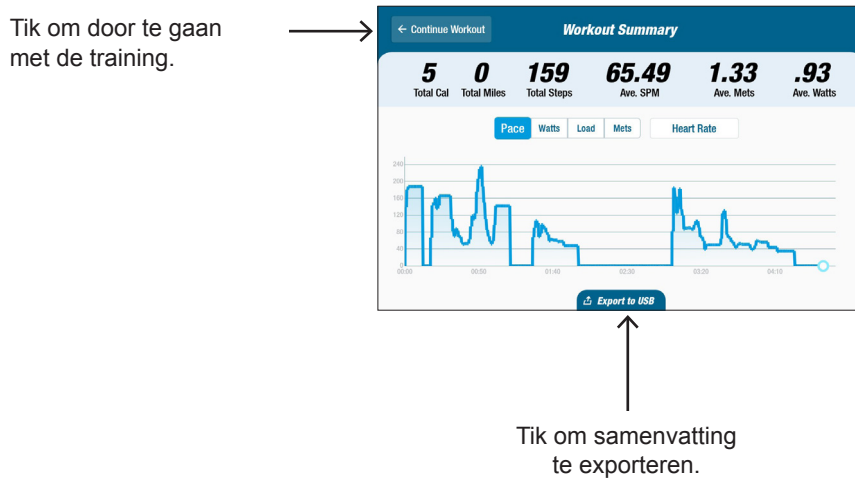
Tik om door te gaan met de training.

← Continue Workout

Workout Summary

5
Total Cal

0
Total Miles

159
Total Steps

65.49
Ave. SPM

1.33
Ave. Mets

.93
Ave. Watts

Pace Watts Load Mets Heart Rate

240
200
160
120
80
40
0

00:00 00:50 01:40 02:30 03:20 04:10

Export to USB

Tik om samenvatting te exporteren.